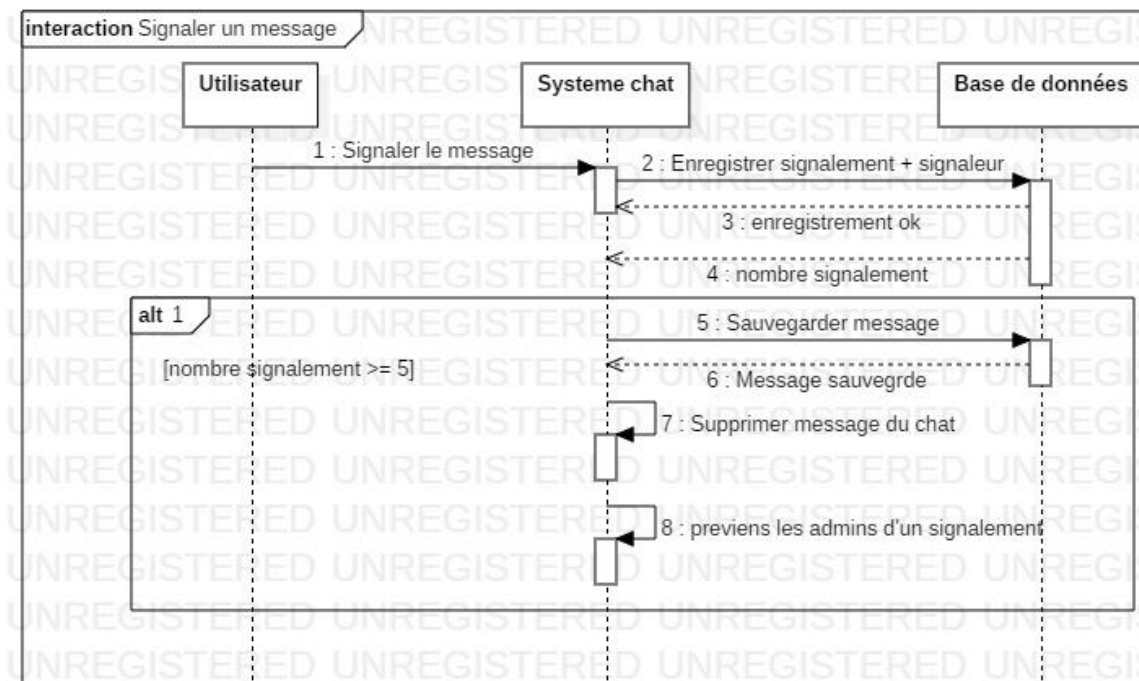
interaction Signaler un message

Utilisateur

Systeme chat

Base de données

1 : Signaler le message

2 : Enregistrer signalement + signaleur

3 : enregistrement ok

4 : nombre signalement

alt 1

[nombre signalement >= 5]

5 : Sauvegarder message

6 : Message sauvegrde

7 : Supprimer message du chat

8 : previens les admins d'un signalement

UNREGISTERED UNREGISTERED UNREGISTERED UNREGISTERED